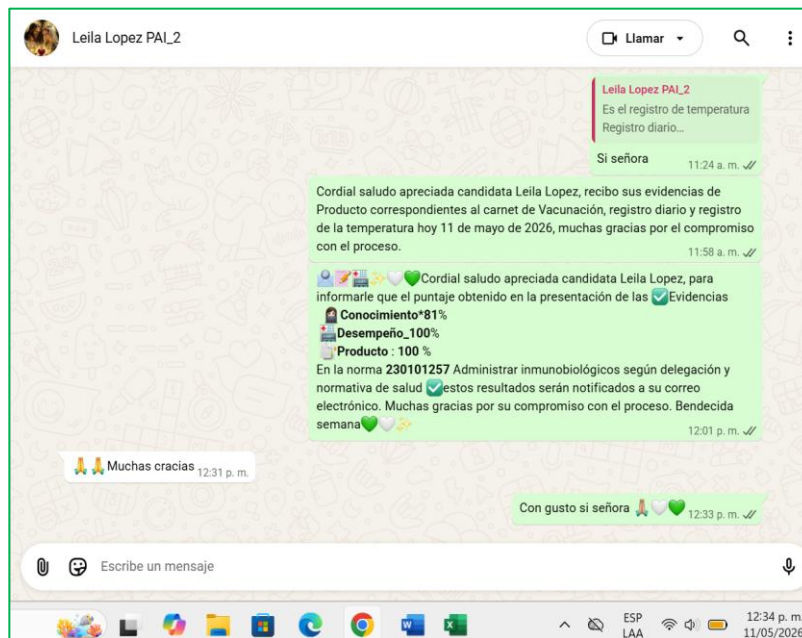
Leila Lopez PAI_2

Llamar

Leila Lopez PAI_2
Es el registro de temperatura
Registro diario...

Si señora 11:24 a. m.

Cordial saludo apreciada candidata Leila Lopez, recibo sus evidencias de Producto correspondientes al carnet de Vacunación, registro diario y registro de la temperatura hoy 11 de mayo de 2026, muchas gracias por el compromiso con el proceso. 11:58 a. m.

Cordial saludo apreciada candidata Leila Lopez, para informarle que el puntaje obtenido en la presentación de las Evidencias
Conocimiento*81%
Desempeño_100%
Producto : 100 %
En la norma 230101257 Administrar inmunobiológicos según delegación y normativa de salud estos resultados serán notificados a su correo electrónico. Muchas gracias por su compromiso con el proceso. Bendecida semana 12:01 p. m.

Muchas cracias 12:31 p. m.

Con gusto si señora 12:33 p. m.

Escribe un mensaje

ESP
LAA
12:34 p. m.
11/05/2026